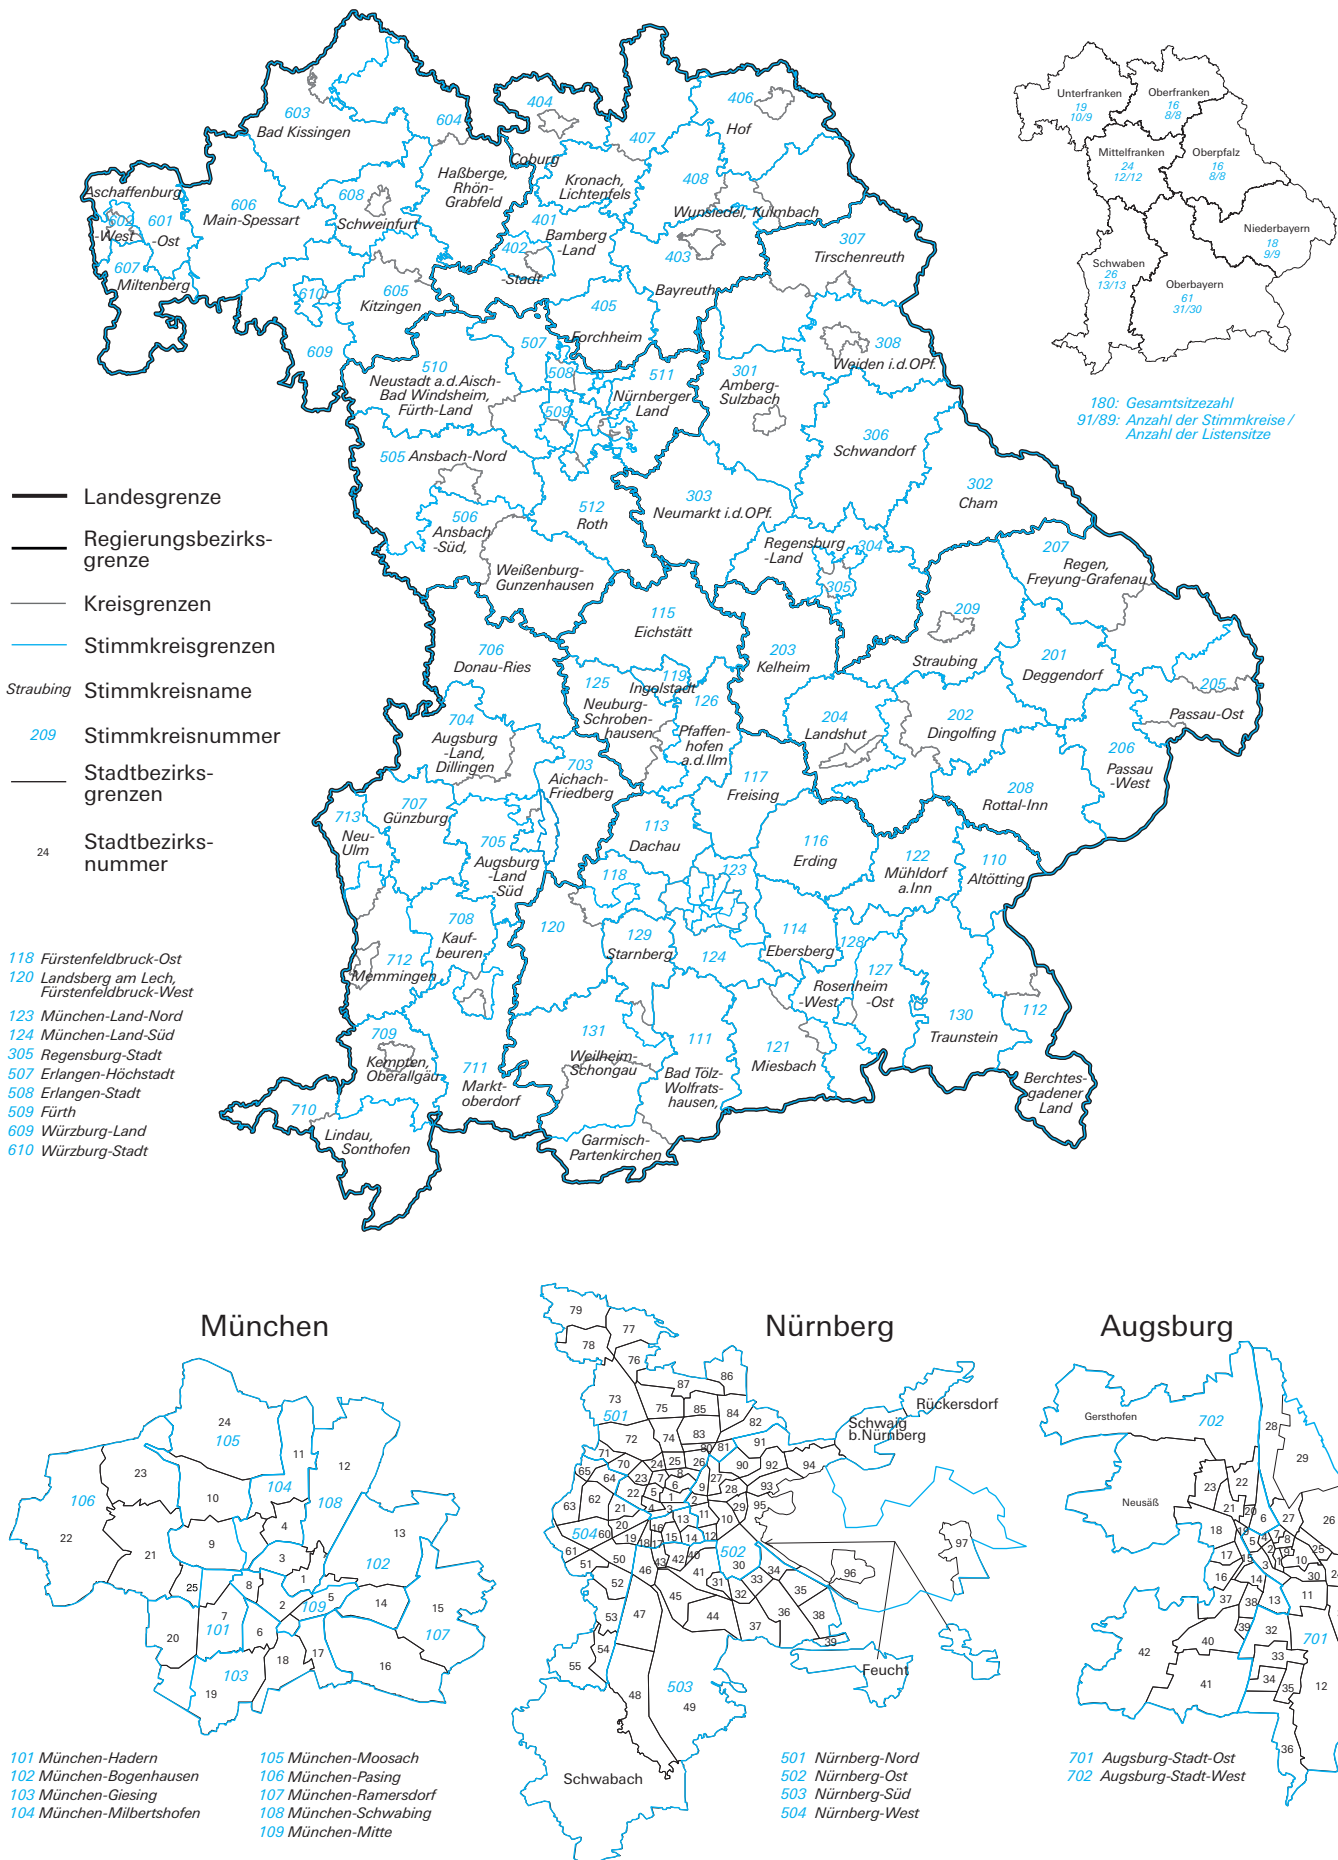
603
Bad Kissingen
604
404
406
Hof
407
Coburg
Haßberge, Rhön-Grabfeld
Kronach, Lichtenfels
408
Aschaffenburg
606
Main-Spessart
608
Schweinfurt
401
Wunsiedel, Kulmbach
602
601
-West
-Ost
Bamberg -Land
402
307
Tirschenreuth
403
607
Miltenberg
-Stadt
605
Kitzingen
610
Bayreuth
405
609
507
Forchheim
308
Weiden i.d.OPf.
510
Neustadt a.d.Aisch-Bad Windsheim, Fürth-Land
508
511
Nürnberger Land
301
Amberg-Sulzbach
509
306
Schwandorf
505 Ansbach-Nord
302
Cham
303
Neumarkt i.d.OPf.
512
Roth
506
Ansbach -Süd,
Regensburg -Land
304
207
Regen, Freyung-Grafenau
Weißenburg-Gunzenhausen
305
209
115
Eichstätt
706
Donau-Ries
203
Kelheim
Straubing
201
Deggendorf
119
Ingolstadt
125
Neuburg-Schrobenhausen
126
Pfaffenhofen a.d.Ilm
205
204
Landshut
202
Dingolfing
Passau-Ost
704
Augsburg -Land, Dillingen
206
Passau -West
703
Aichach-Friedberg
117
Freising
208
Rottal-Inn
707
Günzburg
713
Neu-Ulm
113
Dachau
705
Augsburg -Land -Süd
116
Erding
122
Mühldorf a.Inn
110
Altötting
118
123
708
Kauf-beuren
120
129
Starnberg
124
114
Ebersberg
128
712
Memmingen
127
Rosenheim -West -Ost
130
Traunstein
112
709
Kempten, Oberallgäu
131
Weilheim-Schongau
111
121
Miesbach
711
Markt-oberdorf
Bad Tölz-Wolfratshausen
Berchtes-gadener Land
710
Lindau, Sonthofen
Garmisch-Partenkirchen

Landesgrenze
Regierungsbezirks-grenze
Kreisgrenzen
Stimmkreisgrenzen
Straubing Stimmkreisname
209 Stimmkreisnummer
Stadtbezirks-grenzen
24 Stadtbezirks-nummer

118 Fürstenfeldbruck-Ost
120 Landsberg am Lech, Fürstenfeldbruck-West
123 München-Land-Nord
124 München-Land-Süd
305 Regensburg-Stadt
507 Erlangen-Höchstadt
508 Erlangen-Stadt
509 Fürth
609 Würzburg-Land
610 Würzburg-Stadt

Unterfranken
19
10/9
Oberfranken
16
8/8
Mittelfranken
24
12/12
Oberpfalz
16
8/8
Niederbayern
18
9/9
Schwaben
26
13/13
Oberbayern
61
31/30

180: Gesamtsitzezahl
91/89: Anzahl der Stimmkreise / Anzahl der Listensitze

München
24
105
11
12
23
104
108
106
10
4
13
22
21
9
3
102
25
8
1
5
2
109
14
15
7
101
6
20
17
107
103
18
16
19

Nürnberg
79
78
77
76
73
501
87
86
75
85
84
82
Rückersdorf
Schwaig b.Nürnberg
72
74
83
80
81
91
71
70
24
25
26
90
92
94
65
64
23
8
27
62
22
5
6
9
28
93
63
21
4
3
2
29
95
20
16
13
11
10
504
60
19
18
17
15
14
12
61
502
97
51
50
46
43
42
40
41
30
34
52
31
33
35
96
45
32
53
47
44
36
38
54
37
39
55
Feucht
48
503
49
Schwabach

Augsburg
702
Gersthofen
28
29
23
22
Neusäß
21
20
6
27
26
18
5
7
8
25
17
9
3
10
16
2
14
30
37
38
13
39
11
32
701
40
42
33
41
34
35
12
36

101 München-Hadern
102 München-Bogenhausen
103 München-Giesing
104 München-Milbertshofen
105 München-Moosach
106 München-Pasing
107 München-Ramersdorf
108 München-Schwabing
109 München-Mitte
501 Nürnberg-Nord
502 Nürnberg-Ost
503 Nürnberg-Süd
504 Nürnberg-West
701 Augsburg-Stadt-Ost
702 Augsburg-Stadt-West